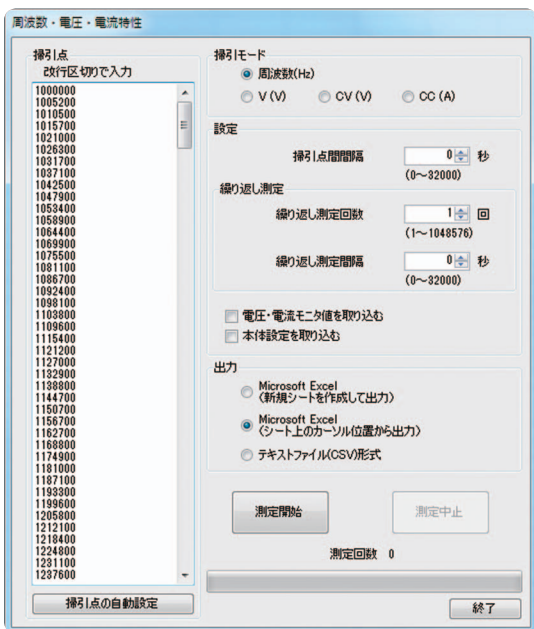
周波数・電圧・電流特性

掃引点
改行区切りで入力

1000000
1005200
1010500
1015700
1021000
1026300
1031700
1037100
1042500
1047900
1053400
1058900
1064400
1069900
1075500
1081100
1086700
1092400
1098100
1103800
1109600
1115400
1121200
1127000
1132900
1138800
1144700
1150700
1156700
1162700
1168800
1174900
1181000
1187100
1193300
1199600
1205800
1212100
1218400
1224800
1231100
1237600

掃引点の自動設定

掃引モード
周波数(Hz)
V (V)
CV (V)
CC (A)

設定
掃引点間間隔 0 秒
(0~32000)

繰り返し測定
繰り返し測定回数 1 回
(1~1048576)
繰り返し測定間隔 0 秒
(0~32000)

電圧・電流モニタ値を取り込む
本体設定を取り込む

出力
Microsoft Excel
(新規シートを作成して出力)
Microsoft Excel
(シート上のカーソル位置から出力)
テキストファイル(CSV)形式

測定開始
測定中止

測定回数 0

終了